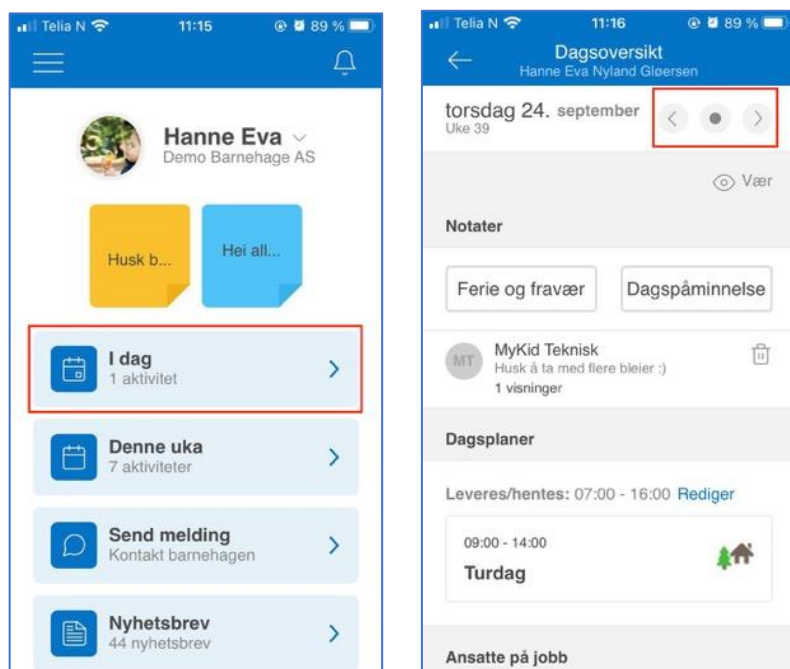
Telia N 11:15 89 %

Hanne Eva
Demo Barnehage AS

Husk b...

Hei all...

I dag
1 aktivitet

Denne uka
7 aktiviteter

Send melding
Kontakt barnehagen

Nyhetsbrev
44 nyhetsbrev

Telia N 11:16 89 %

Dagsoversikt
Hanne Eva Nyland Gløersen

torsdag 24. september
Uke 39

Vær

Notater

Ferie og fravær

Dagspåminnelse

MT
MyKid Teknisk
Husk å ta med flere bleier :)
1 visninger

Dagsplaner

Leveres/hentes: 07:00 - 16:00 Rediger

09:00 - 14:00
Turdag

Ansatte på jobb